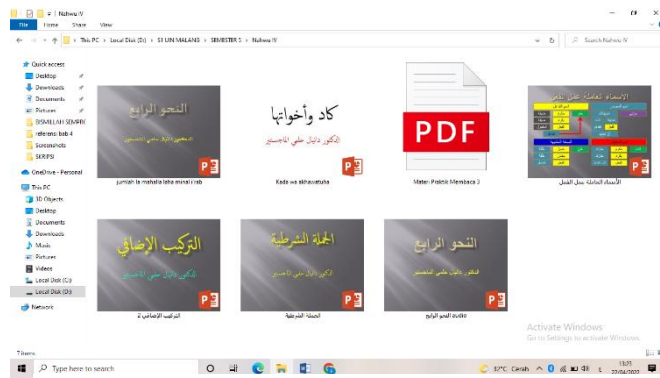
Nahwu IV
File Home Share View
This PC > Local Disk (D:) > S1 UIN MALANG > SEMESTER 5 > Nahwu IV
Search Nahwu IV

Quick access
Desktop
Downloads
Documents
Pictures
BISMILLAH SEMPR
referensi bab 4
Screenshots
SKRIPSI
OneDrive - Personal
This PC
3D Objects
Desktop
Documents
Downloads
Music
Pictures
Videos
Local Disk (C:)
Local Disk (D:)
Network

النحو الرابع
الدكتور دانيال حلمي الماجستير
jumlah la mahala laha minal i'rab

كاد وأخواتها
الدكتور دانيال حلمي الماجستير
Kada wa akhawatuha

PDF
Materi Praktik Membaca 3

الأسماء العاملة عمل الفعل
الأسماء العاملة عمل الفعل

التركيب الإضافي
الدكتور دانيال حلمي الماجستير
التركيب الإضافي 2

الجملة الشرطية
الدكتور دانيال حلمي الماجستير
الجملة الشرطية

النحو الرابع
الدكتور دانيال حلمي الماجستير
النحو الرابع audio

Activate Windows
Go to Settings to activate Windows.

7 items
Type here to search
37°C Cerah
13:21
22/04/2022